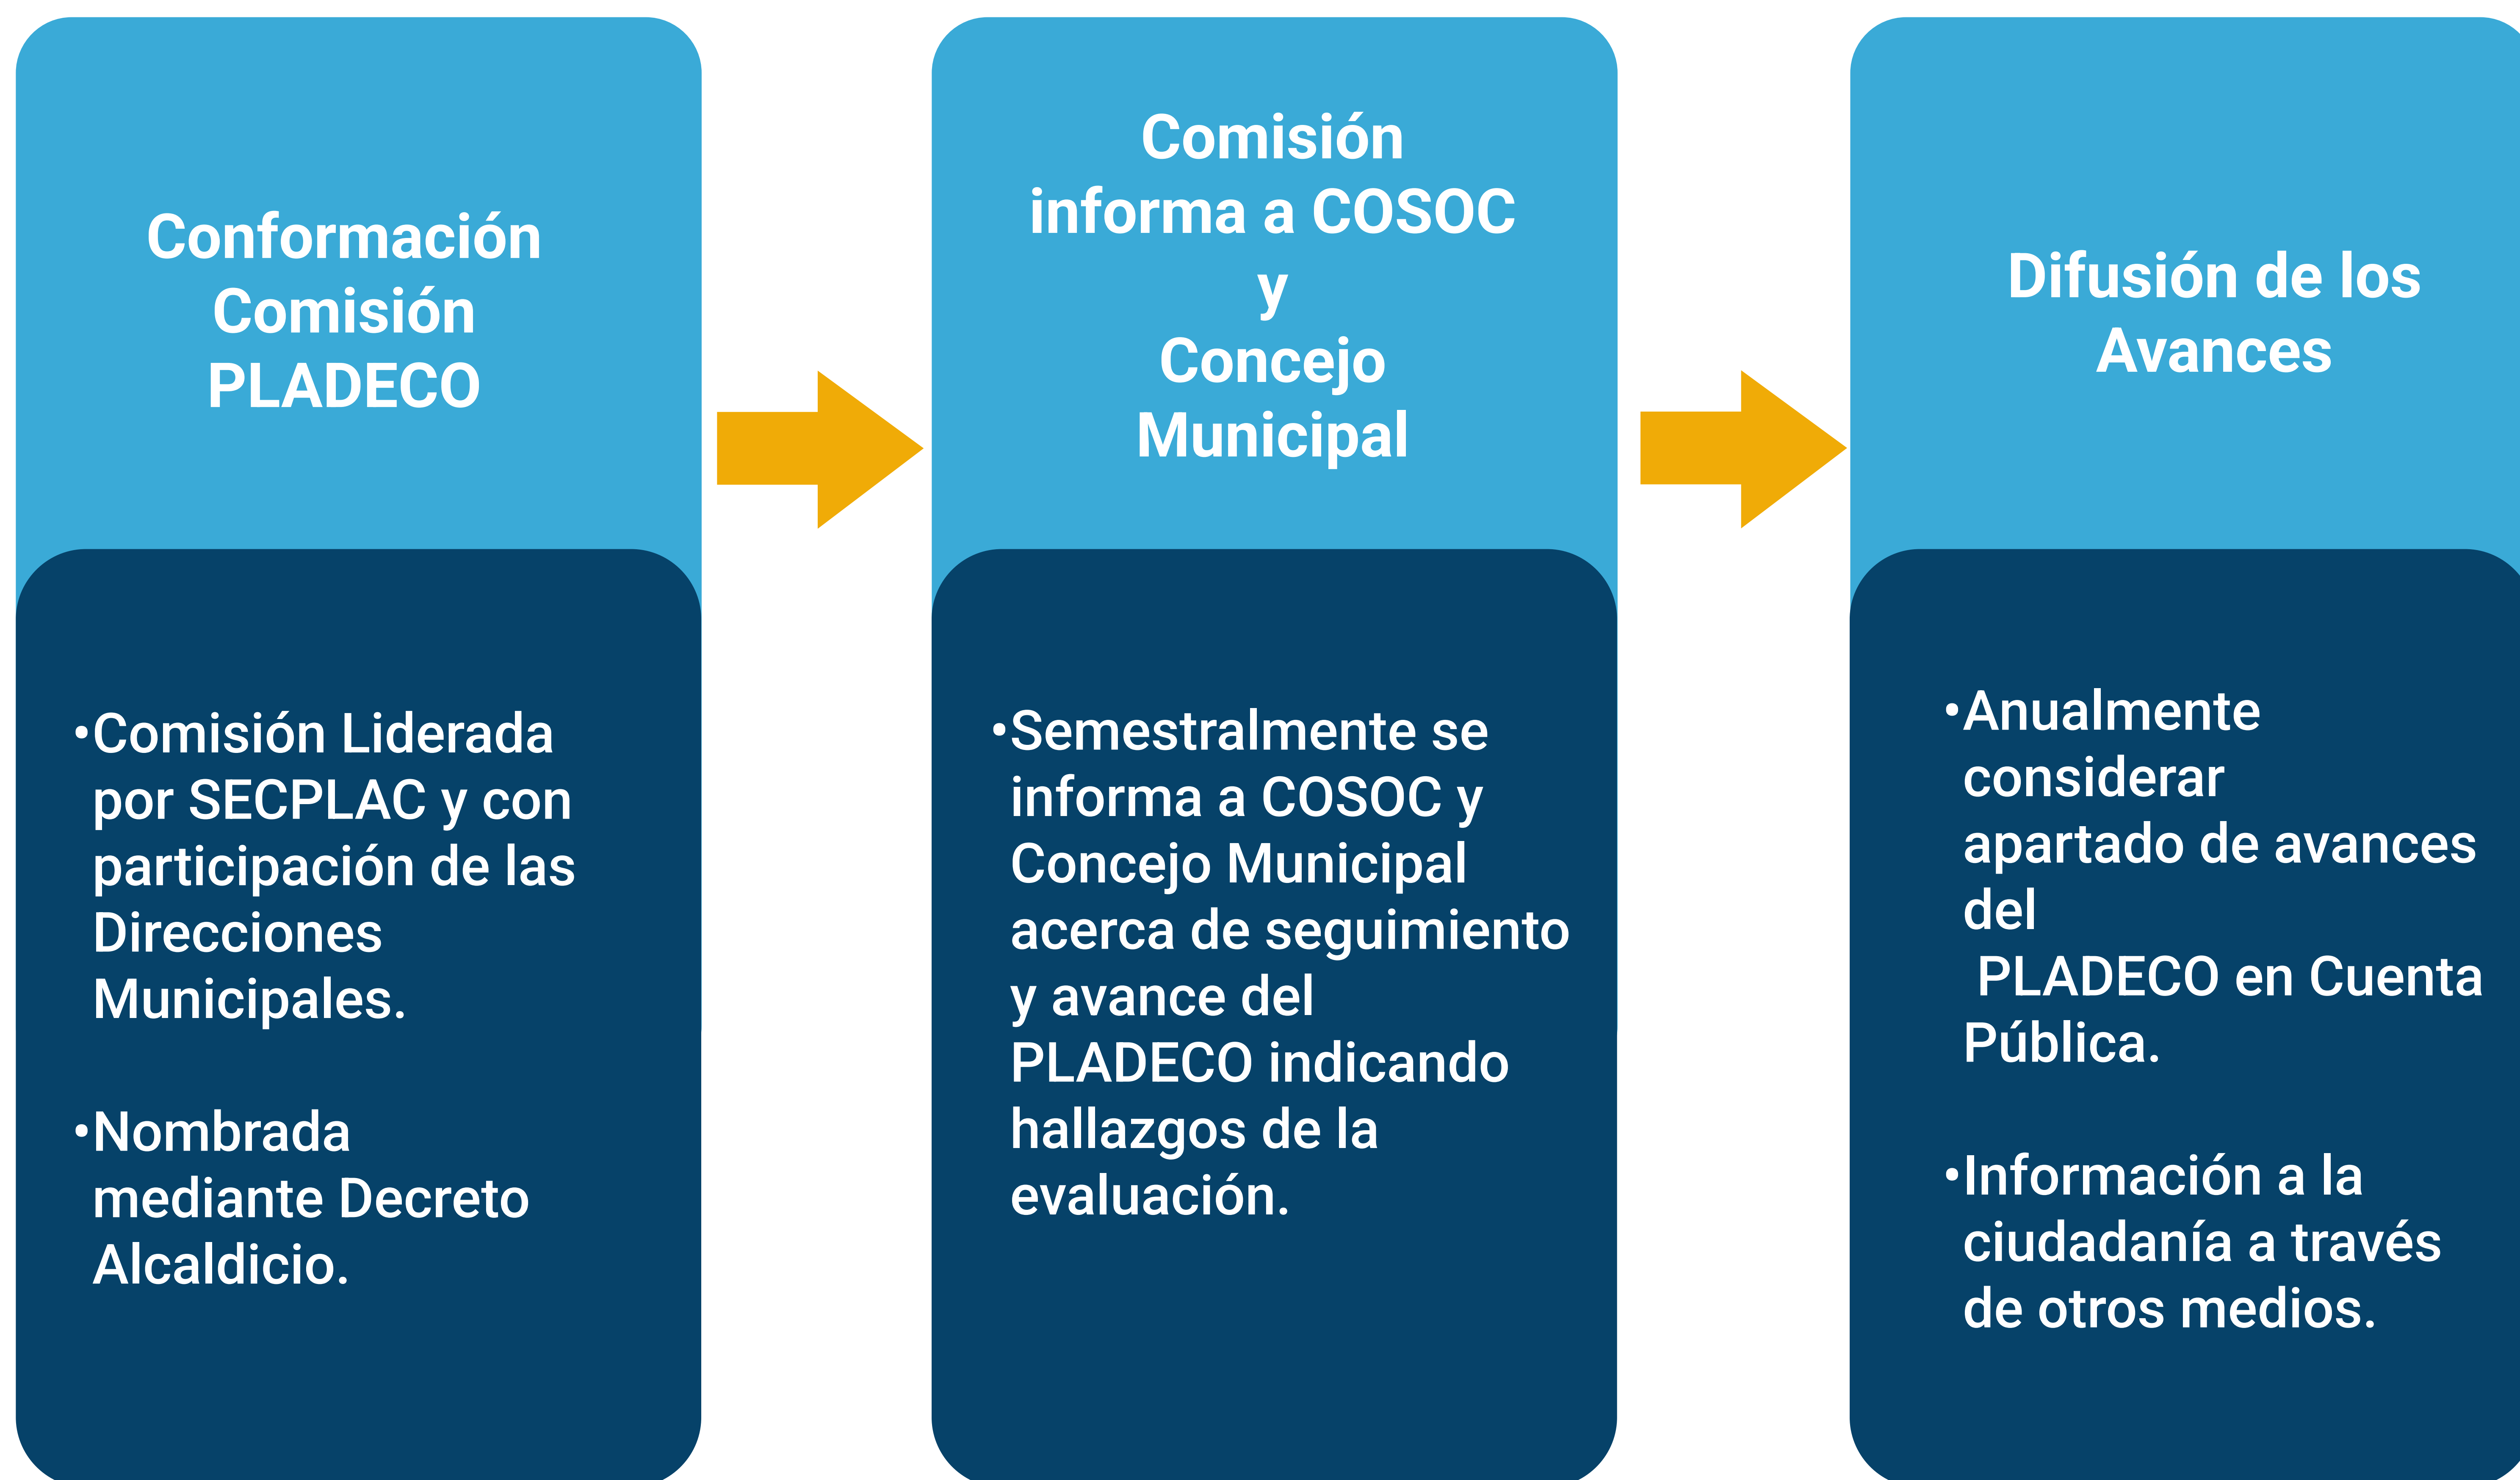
Conformación Comisión PLADECO

•Comisión Liderada por SECPLAC y con participación de las Direcciones Municipales.

•Nombrada mediante Decreto Alcaldicio.

Comisión informa a COSOC y Concejo Municipal

•Semestralmente se informa a COSOC y Concejo Municipal acerca de seguimiento y avance del PLADECO indicando hallazgos de la evaluación.

Difusión de los Avances

•Anualmente considerar apartado de avances del PLADECO en Cuenta Pública.

•Información a la ciudadanía a través de otros medios.